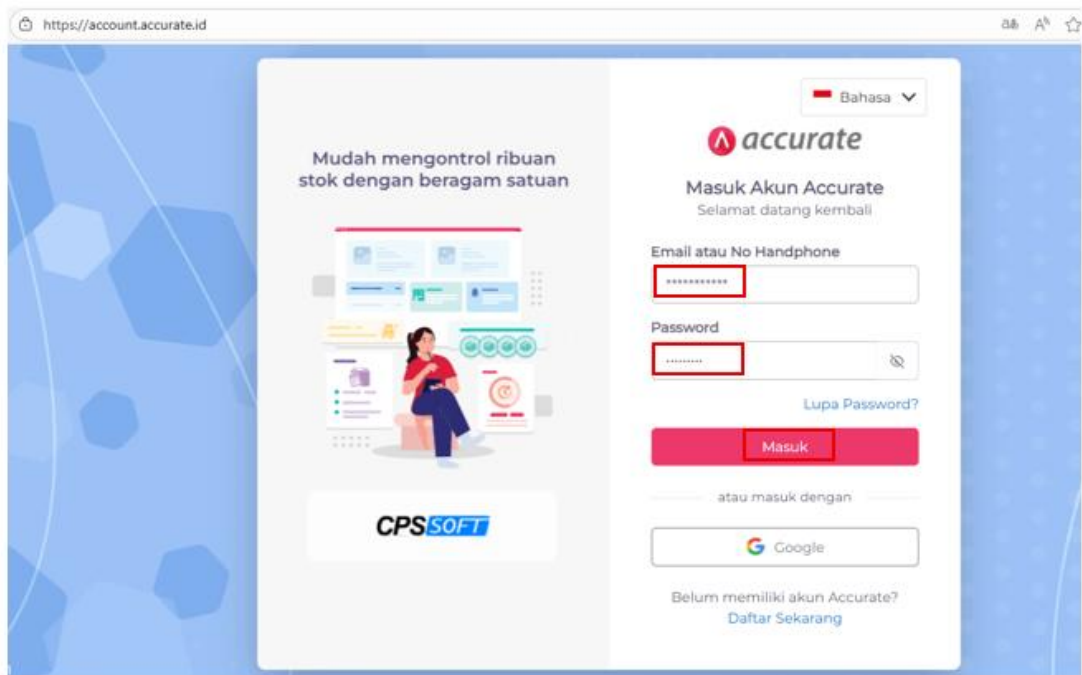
https://account.accurate.id

Mudah mengontrol ribuan stok dengan beragam satuan

CPSSOFT

Bahasa

accurate

Masuk Akun Accurate
Selamat datang kembali

Email atau No Handphone

Password

Lupa Password?

Masuk

atau masuk dengan

Google

Belum memiliki akun Accurate?
Daftar Sekarang